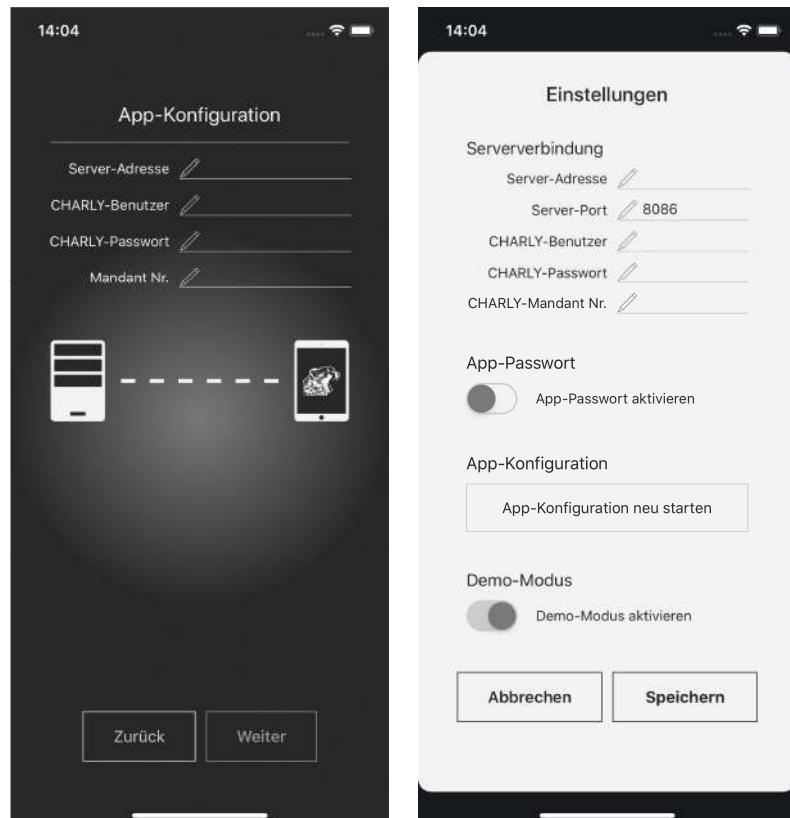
14:04

App-Konfiguration

Server-Adresse

CHARLY-Benutzer

CHARLY-Passwort

Mandant Nr.

Zurück

Weiter

14:04

Einstellungen

Serververbindung

Server-Adresse

Server-Port 8086

CHARLY-Benutzer

CHARLY-Passwort

CHARLY-Mandant Nr.

App-Passwort

App-Passwort aktivieren

App-Konfiguration

App-Konfiguration neu starten

Demo-Modus

Demo-Modus aktivieren

Abbrechen

Speichern